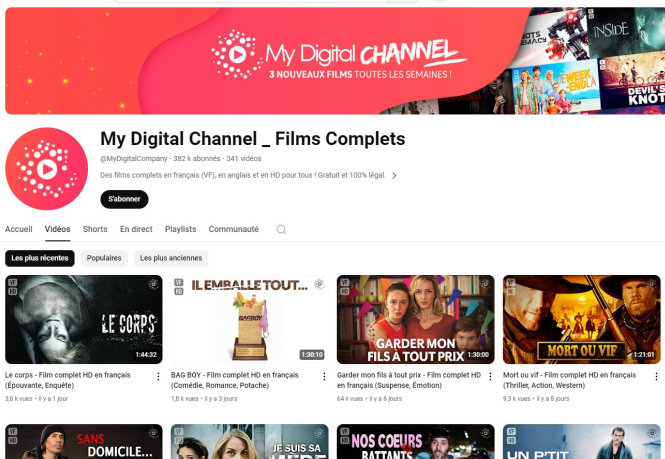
My Digital CHANNEL
3 NOUVEAUX FILMS TOUTES LES SEMAINES !

INSIDE
DEVIL'S KNOT

My Digital Channel _ Films Complets

@MyDigitalCompany · 382 k abonnés · 341 vidéos

Des films complets en français (VF), en anglais et en HD pour tous ! Gratuit et 100% légal.

S'abonner

Accueil Vidéos Shorts En direct Playlists Communauté

Les plus récentes Populaires Les plus anciennes

LE CORPS
1:44:32
Le corps - Film complet HD en français (Épouvante, Enquête)
3,6 k vues · il y a 1 jour

IL EMBALLE TOUT...
1:30:10
BAG BOY - Film complet HD en français (Comédie, Romance, Potache)
1,8 k vues · il y a 3 jours

GARDER MON FILS À TOUT PRIX
1:30:00
Garder mon fils à tout prix - Film complet HD en français (Suspense, Émotion)
64 k vues · il y a 6 jours

MORT OU VIF
1:21:01
Mort ou vif - Film complet HD en français (Thriller, Action, Western)
9,3 k vues · il y a 8 jours

SANS DOMICILE...
JE SUIS SA MÈRE
NOS COEURS BATTANTS
UN P'TIT